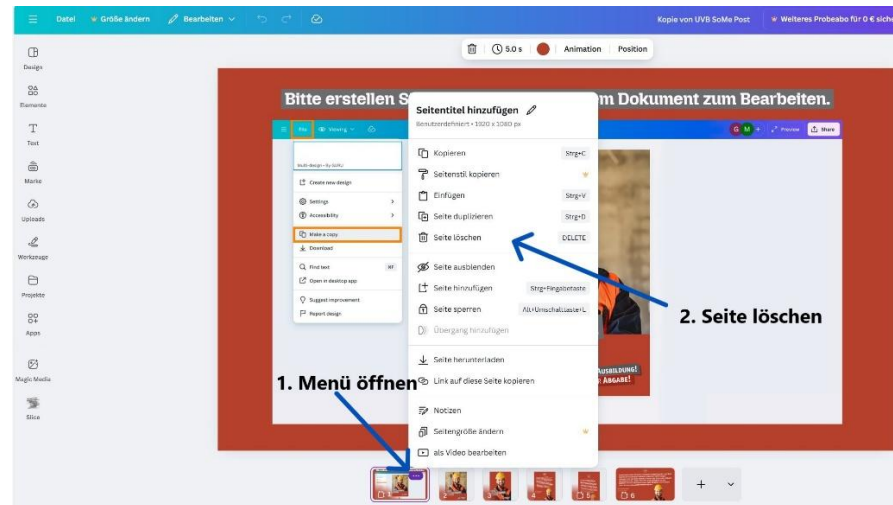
Datei Größe ändern Bearbeiten

Kopie von UVB SoMe Post Weiteres Probeabo für 0 € sicher

5.0 s Animation Position

Design
Elemente
Text
Marke
Uploads
Werkzeuge
Projekte
Apps
Magic Media
Slice

Bitte erstellen S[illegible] m Dokument zum Bearbeiten.

File Viewing

Multi-design – By GURU
Create new design
Settings
Accessibility
Make a copy
Download
Find text
Open in desktop app
Suggest improvement
Report design

Preview Share

Seitentitel hinzufügen
Benutzerdefiniert • 1920 x 1080 px

Kopieren Strg+C
Seitenstil kopieren
Einfügen Strg+V
Seite duplizieren Strg+D
Seite löschen DELETE
Seite ausblenden
Seite hinzufügen Strg+Eingabetaste
Seite sperren Alt+Umschalttaste+L
Übergang hinzufügen
Seite herunterladen
Link auf diese Seite kopieren
Notizen
Seitengröße ändern
als Video bearbeiten

2. Seite löschen

1. Menü öffnen

AUSBILDUNG!
ABGABE!

1 2 3 4 5 6 +